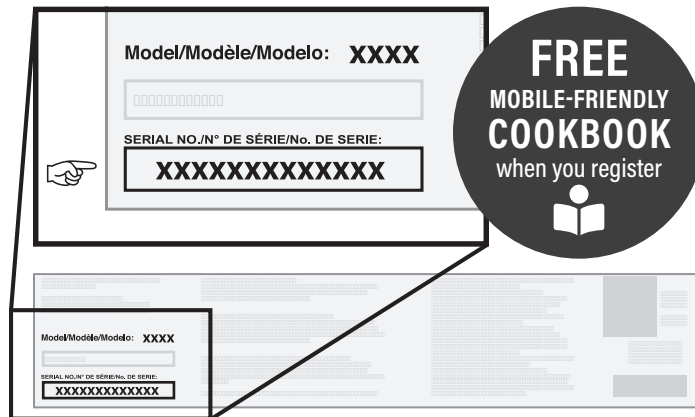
Model/Modèle/Modelo: XXXX

SERIAL NO./N° DE SÉRIE/No. DE SERIE:

XXXXXXXXXXXXX

FREE
MOBILE-FRIENDLY
COOKBOOK
when you register

Model/Modèle/Modelo: XXXX

SERIAL NO./N° DE SÉRIE/No. DE SERIE:

XXXXXXXXXXXXX